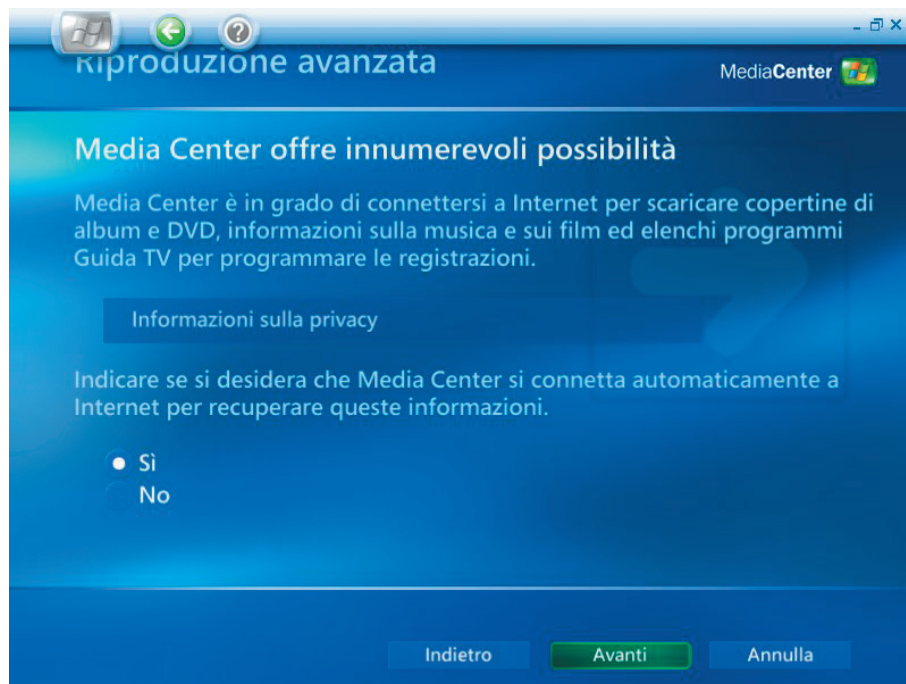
Riproduzione avanzata

MediaCenter

Media Center offre innumerevoli possibilità

Media Center è in grado di connettersi a Internet per scaricare copertine di album e DVD, informazioni sulla musica e sui film ed elenchi programmi Guida TV per programmare le registrazioni.

Informazioni sulla privacy

Indicare se si desidera che Media Center si connetta automaticamente a Internet per recuperare queste informazioni.

Sì
No

Indietro
Avanti
Annulla